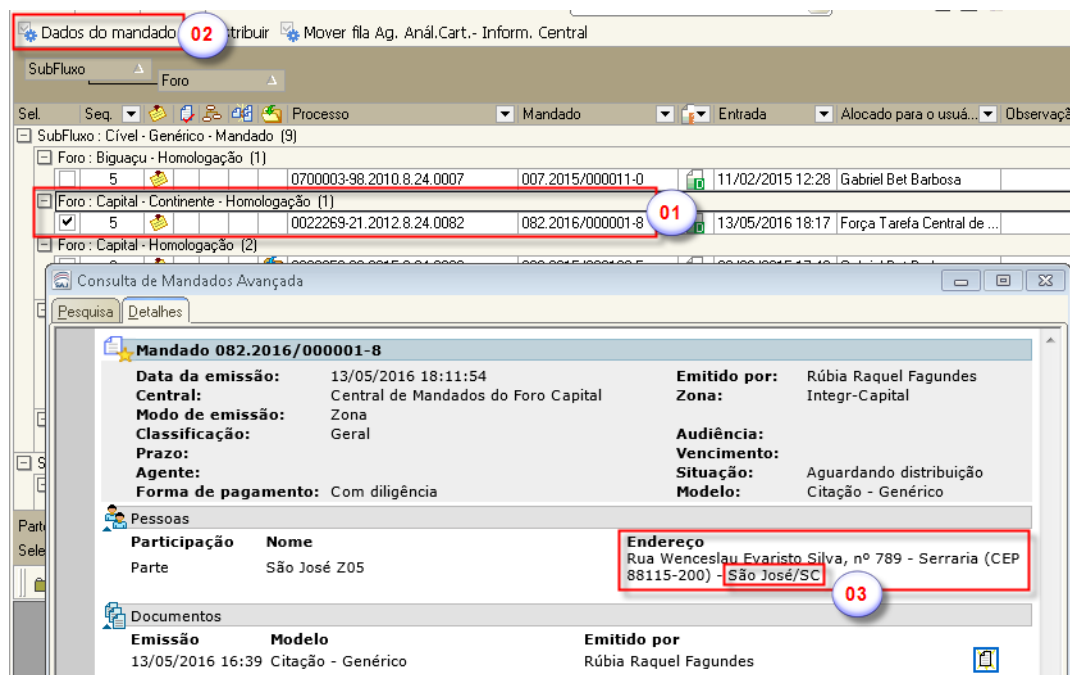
Dados do mandado 02 stribuir Mover fila Ag. Anál.Cart.- Inform. Central

SubFluxo
Foro

| Sel. | Seq. | Processo | Mandado | Entrada | Alocado para o usuá... | Observaçã |
|---|---|---|---|---|---|---|
| SubFluxo : Cível - Genérico - Mandado (9) | | | | | | |
| Foro : Biguaçu - Homologação (1) | | | | | | |
| | 5 | 0700003-98.2010.8.24.0007 | 007.2015/000011-0 | 11/02/2015 12:28 | Gabriel Bet Barbosa | |
| Foro : Capital - Continente - Homologação (1) | | | | | | |
| ✔ | 5 | 0022269-21.2012.8.24.0082 | 082.2016/000001-8 | 13/05/2016 18:17 | Força Tarefa Central de ... | |
| Foro : Capital - Homologação (2) | | | | | | |

01

Consulta de Mandados Avançada
Pesquisa Detalhes

Mandado 082.2016/000001-8
Data da emissão: 13/05/2016 18:11:54
Emitido por: Rúbia Raquel Fagundes
Central: Central de Mandados do Foro Capital
Zona: Integr-Capital
Modo de emissão: Zona
Classificação: Geral
Audiência:
Prazo:
Vencimento:
Agente:
Situação: Aguardando distribuição
Forma de pagamento: Com diligência
Modelo: Citação - Genérico

Pessoas
Participação Nome Endereço
Parte São José Z05 Rua Wenceslau Evaristo Silva, nº 789 - Serraria (CEP 88115-200) - São José/SC

03

Documentos
Emissão Modelo Emitido por
13/05/2016 16:39 Citação - Genérico Rúbia Raquel Fagundes

Part
Sele